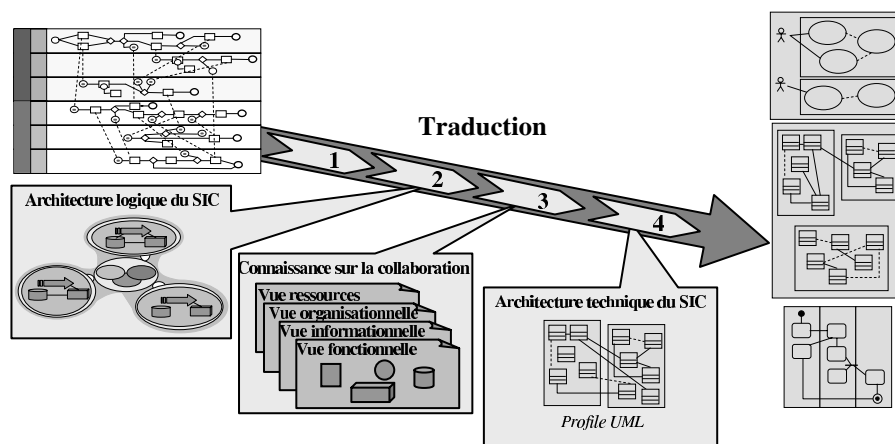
Traduction

1

2

3

4

Architecture logique du SIC

Connaissance sur la collaboration

Vue ressources

Vue organisationnelle

Vue informationnelle

Vue fonctionnelle

Architecture technique du SIC

Profile UML